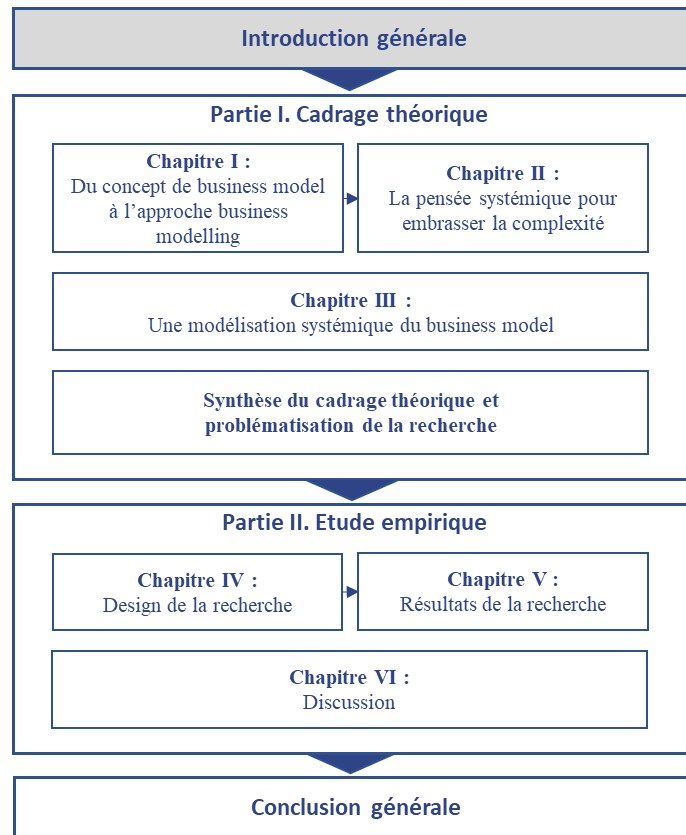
Introduction générale

Partie I. Cadrage théorique

Chapitre I :
Du concept de business model à l’approche business modelling

Chapitre II :
La pensée systémique pour embrasser la complexité

Chapitre III :
Une modélisation systémique du business model

Synthèse du cadrage théorique et problématisation de la recherche

Partie II. Etude empirique

Chapitre IV :
Design de la recherche

Chapitre V :
Résultats de la recherche

Chapitre VI :
Discussion

Conclusion générale